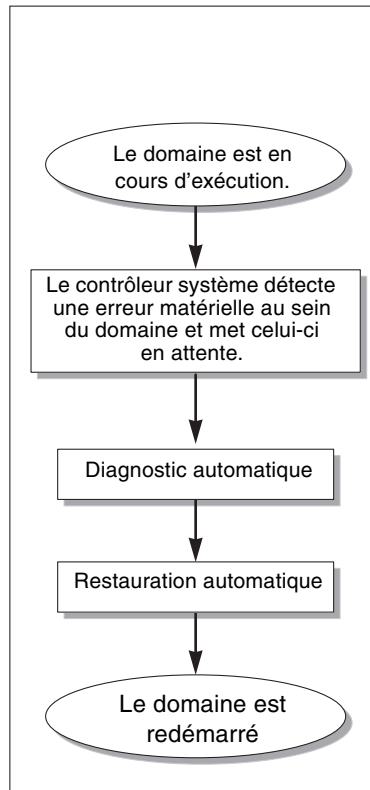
Le domaine est en cours d’exécution.

Le contrôleur système détecte une erreur matérielle au sein du domaine et met celui-ci en attente.

Diagnostic automatique

Restauration automatique

Le domaine est redémarré